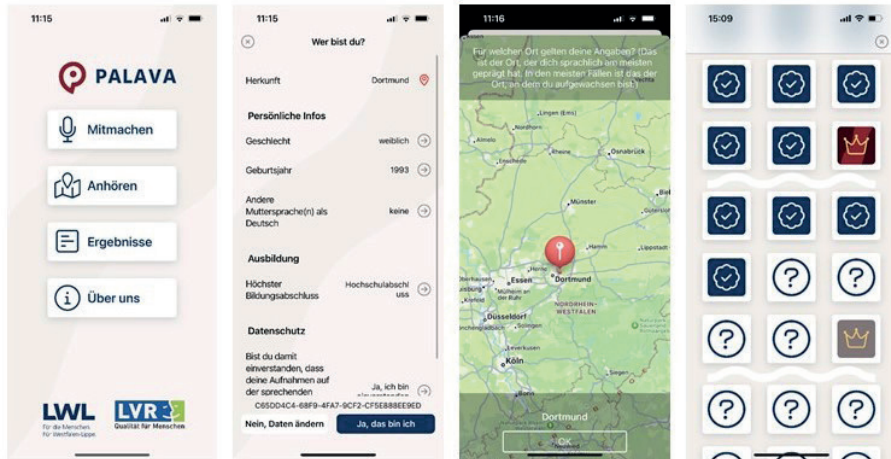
11:15

PALAVA

Mitmachen

Anhören

Ergebnisse

Über uns

LWL
Für die Menschen. Für Westfalen-Lippe.

LVR
Qualität für Menschen

11:15

Wer bist du?

Herkunft Dortmund

Persönliche Infos

Geschlecht weiblich

Geburtsjahr 1993

Andere Muttersprache(n) als Deutsch keine

Ausbildung

Höchster Bildungsabschluss Hochschulabschluss

Datenschutz

Bist du damit einverstanden, dass deine Aufnahmen auf der sprechenden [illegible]

Ja, ich bin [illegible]

C65D04C4-68F9-4FA7-9CF2-CF5E888EE9ED

Nein, Daten ändern

Ja, das bin ich

11:16

Für welchen Ort gelten deine Angaben? (Das ist der Ort, der dich sprachlich am meisten geprägt hat. In den meisten Fällen ist das der Ort, an dem du aufgewachsen bist.)

Lingen (Ems)
Almelo
Nordhorn
Rheine
Osnabrück
Enschede
Münster
Hamm
Lippstadt
Essen
Dortmund
Duisburg
Mülheim an der Ruhr
Krefeld
Düsseldorf
NORDRHEIN-WESTFALEN
Solingen
Leverkusen
Köln
Siegen

Dortmund

OK

15:09